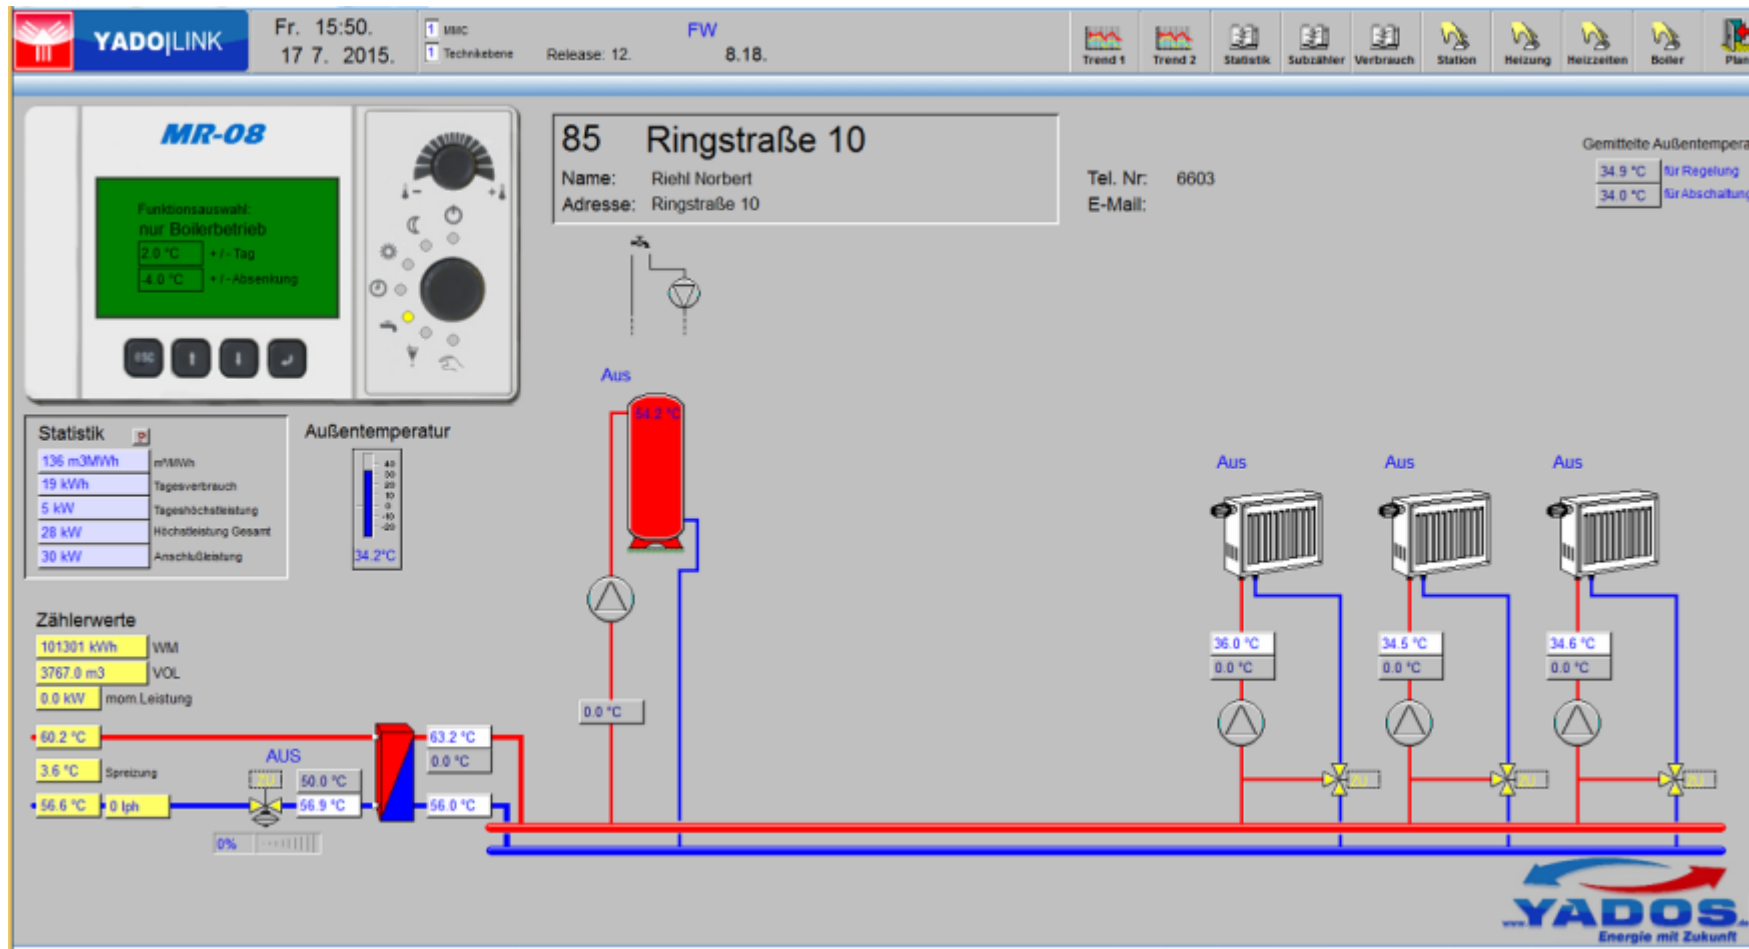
YADO|LINK

Fr. 15:50.
17 7. 2015.

1 MRC
1 Technikebene

Release: 12.

FW
8.18.

Trend 1 Trend 2 Statistik Subzähler Verbrauch Station Heizung Heizzeiten Boiler Plan

MR-08

Funktionsauswahl:
nur Boilerbetrieb
2.0 °C +/- Tag
-4.0 °C +/- Absenkung

ESC

85 Ringstraße 10
Name: Riehl Norbert
Adresse: Ringstraße 10

Tel. Nr: 6603
E-Mail:

Gemittelte Außentempera
34.9 °C für Regelung
34.0 °C für Abschaltung

Statistik
| 136 m3MWh | m³/MWh |
|---|---|
| 19 kWh | Tagesverbrauch |
| 5 kW | Tageshöchstleistung |
| 28 kW | Höchstleistung Gesamt |
| 30 kW | Anschlußleistung |

Außentemperatur
40 30 20 10 0 -10 -20
34.2°C

Aus
54.2 °C

Aus Aus Aus

Zählerwerte
| 101301 kWh | WM |
|---|---|
| 3767.0 m3 | VOL |
| 0.0 kW | mom.Leistung |

60.2 °C
3.6 °C Spreizung
56.6 °C 0 lph
AUS
50.0 °C
56.9 °C
0%
63.2 °C
0.0 °C
56.0 °C
0.0 °C

36.0 °C
0.0 °C
34.5 °C
0.0 °C
34.6 °C
0.0 °C

YADOS
Energie mit Zukunft